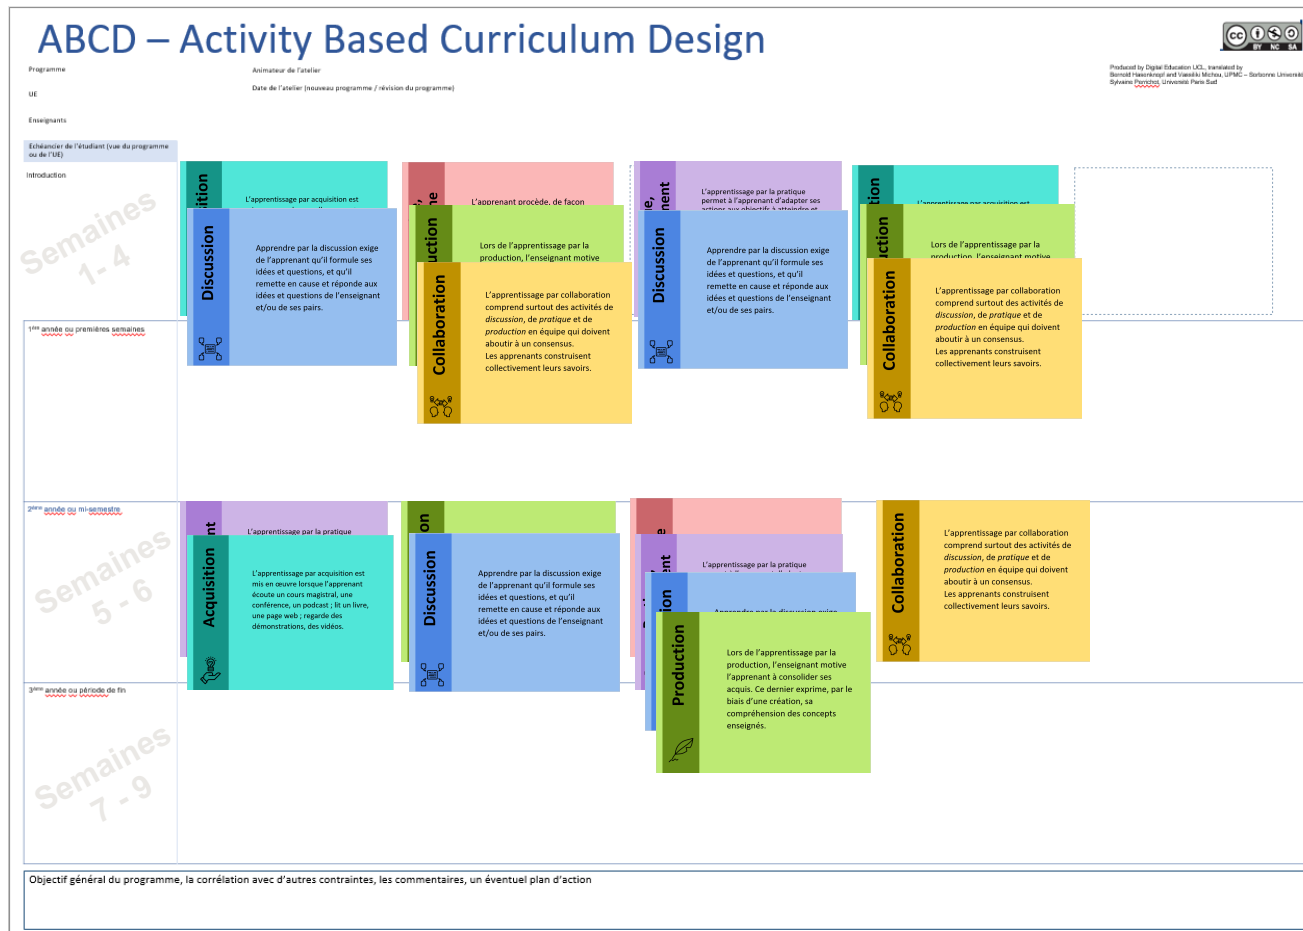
ABCD – Activity Based Curriculum Design

Programme

UE

Enseignants

Animateur de l'atelier

Date de l'atelier (nouveau programme / révision du programme)

Produced by Digital Education UCL, translated by Bernold Hasenknopf and Vassiliki Michou, UPMC – Sorbonne Universi Sylvaine Perichot, Université Paris Sud

Echéancier de l'étudiant (vue du programme ou de l'UE)

Introduction

Semaines 1 - 4

1ère année ou premières semaines

ition

L'apprentissage par acquisition est

Discussion

Apprendre par la discussion exige de l'apprenant qu'il formule ses idées et questions, et qu'il remette en cause et réponde aux idées et questions de l'enseignant et/ou de ses pairs.

ue

L'apprenant procède, de façon

uction

Lors de l'apprentissage par la production, l'enseignant motive

Collaboration

L'apprentissage par collaboration comprend surtout des activités de *discussion*, de *pratique* et de *production* en équipe qui doivent aboutir à un consensus. Les apprenants construisent collectivement leurs savoirs.

e, nent

L'apprentissage par la pratique permet à l'apprenant d'adapter ses actions aux objectifs à atteindre et

Discussion

Apprendre par la discussion exige de l'apprenant qu'il formule ses idées et questions, et qu'il remette en cause et réponde aux idées et questions de l'enseignant et/ou de ses pairs.

tion

L'apprentissage par acquisition est

uction

Lors de l'apprentissage par la production, l'enseignant motive

Collaboration

L'apprentissage par collaboration comprend surtout des activités de *discussion*, de *pratique* et de *production* en équipe qui doivent aboutir à un consensus. Les apprenants construisent collectivement leurs savoirs.

2ème année ou mi-semestre

Semaines 5 - 6

nt

L'apprentissage par la pratique

Acquisition

L'apprentissage par acquisition est mis en œuvre lorsque l'apprenant écoute un cours magistral, une conférence, un podcast ; lit un livre, une page web ; regarde des démonstrations, des vidéos.

on

Discussion

Apprendre par la discussion exige de l'apprenant qu'il formule ses idées et questions, et qu'il remette en cause et réponde aux idées et questions de l'enseignant et/ou de ses pairs.

e

nt

L'apprentissage par la pratique

ion

Apprendre par la discussion exige

Production

Lors de l'apprentissage par la production, l'enseignant motive l'apprenant à consolider ses acquis. Ce dernier exprime, par le biais d'une création, sa compréhension des concepts enseignés.

Collaboration

L'apprentissage par collaboration comprend surtout des activités de *discussion*, de *pratique* et de *production* en équipe qui doivent aboutir à un consensus. Les apprenants construisent collectivement leurs savoirs.

3ème année ou période de fin

Semaines 7 - 9

Objectif général du programme, la corrélation avec d'autres contraintes, les commentaires, un éventuel plan d'action